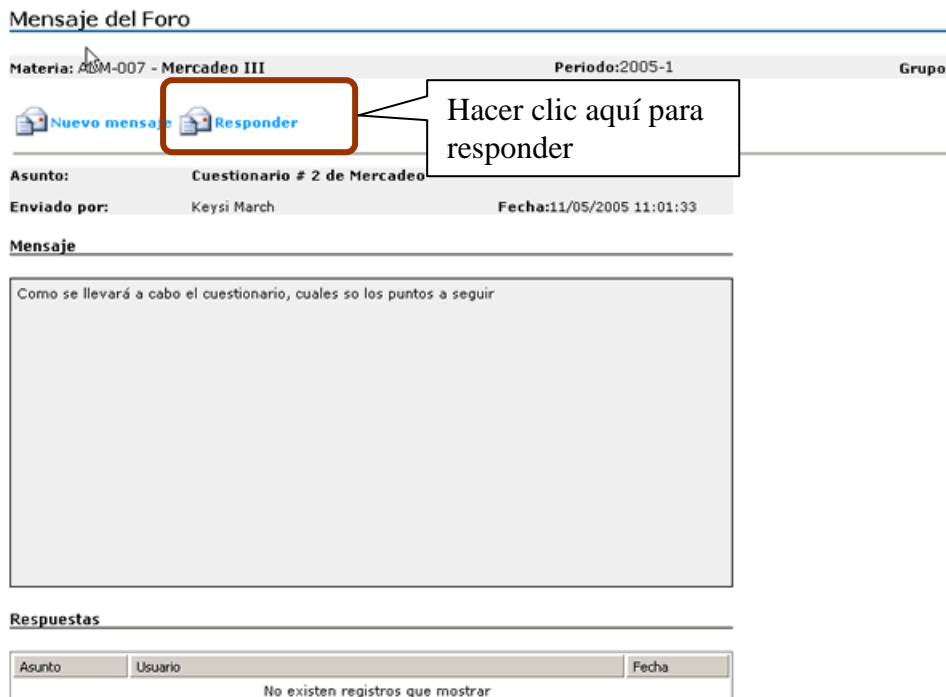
Mensaje del Foro

Materia: ADM-007 - Mercadeo III

Periodo:2005-1

Grupo

Nuevo mensaje Responder

Hacer clic aquí para responder

Asunto: Cuestionario # 2 de Mercadeo

Enviado por: Keysi March

Fecha:11/05/2005 11:01:33

Mensaje

Como se llevará a cabo el cuestionario, cuales so los puntos a seguir

Respuestas

| Asunto | Usuario | Fecha |
|---|---|---|
| No existen registros que mostrar | | |